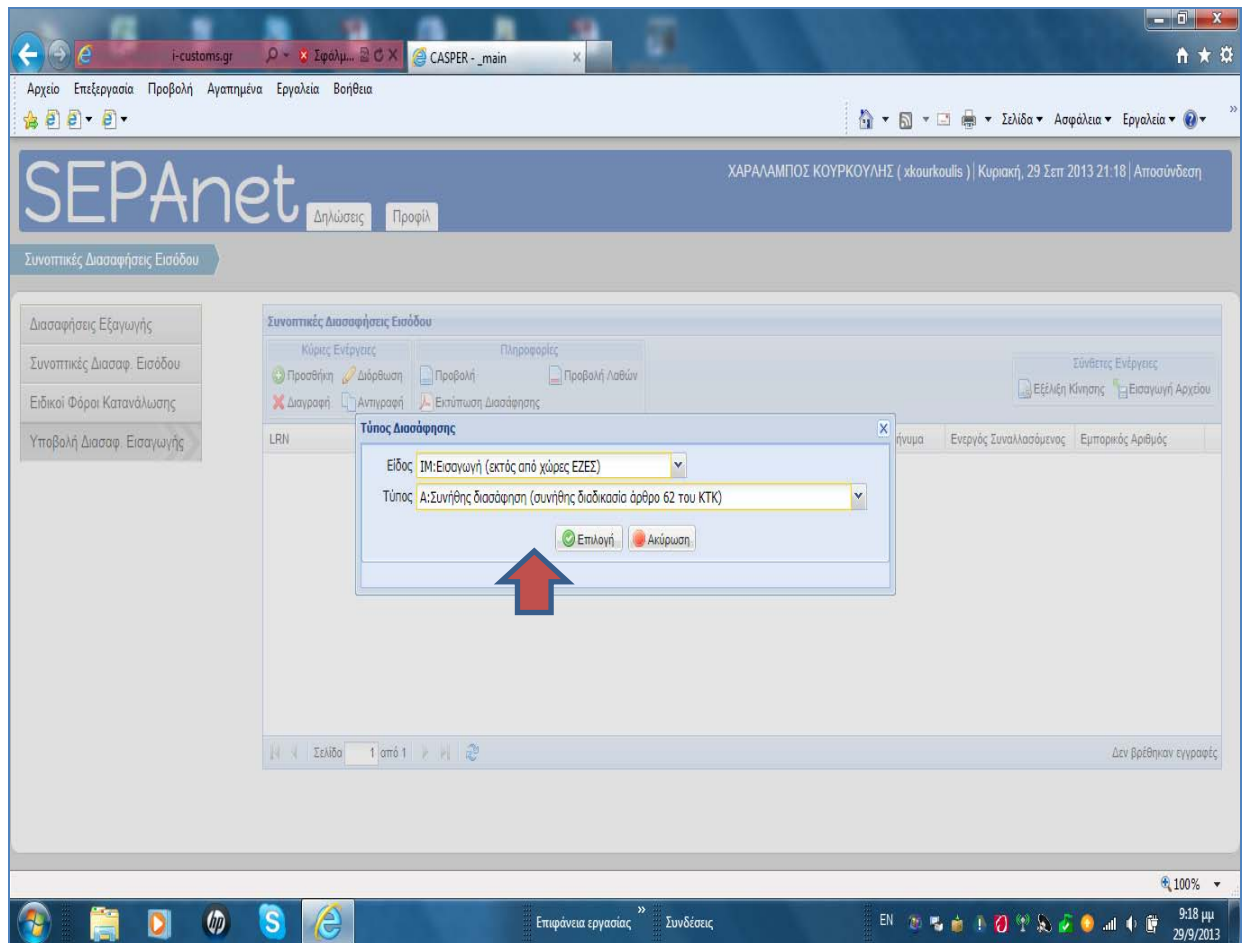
i-customs.gr
Σφάλμ...
CASPER - _main

Αρχείο Επεξεργασία Προβολή Αγαπημένα Εργαλεία Βοήθεια

Σελίδα ▾ Ασφάλεια ▾ Εργαλεία ▾

SEPAnet Δηλώσεις Προφίλ

ΧΑΡΑΛΑΜΠΟΣ ΚΟΥΡΚΟΥΛΗΣ ( xkourkoulis ) | Κυριακή, 29 Σεπ 2013 21:18 | Αποσύνδεση

Συνοπτικές Διασαφήσεις Εισόδου

Διασαφήσεις Εξαγωγής
Συνοπτικές Διασαφ. Εισόδου
Ειδικοί Φόροι Κατανάλωσης
Υποβολή Διασαφ. Εισαγωγής

Συνοπτικές Διασαφήσεις Εισόδου

Κύριες Ενέργειες
Προσθήκη Διόρθωση
Διαγραφή Αντιγραφή

Πληροφορίες
Προβολή Προβολή Λαθών
Εκτύπωση Διασάφησης

Σύνθετες Ενέργειες
Εξέλιξη Κίνησης Εισαγωγή Αρχείου

LRN
ήνυμα Ενεργός Συναλλασόμενος Εμπορικός Αριθμός

Τύπος Διασάφησης
Είδος IM:Εισαγωγή (εκτός από χώρες ΕΖΕΣ)
Τύπος A:Συνήθης διασάφηση (συνήθης διαδικασία άρθρο 62 του ΚΤΚ)
Επιλογή Ακύρωση

Σελίδα 1 από 1
Δεν βρέθηκαν εγγραφές

100%

Επιφάνεια εργασίας Συνδέσεις
EN
9:18 μμ
29/9/2013